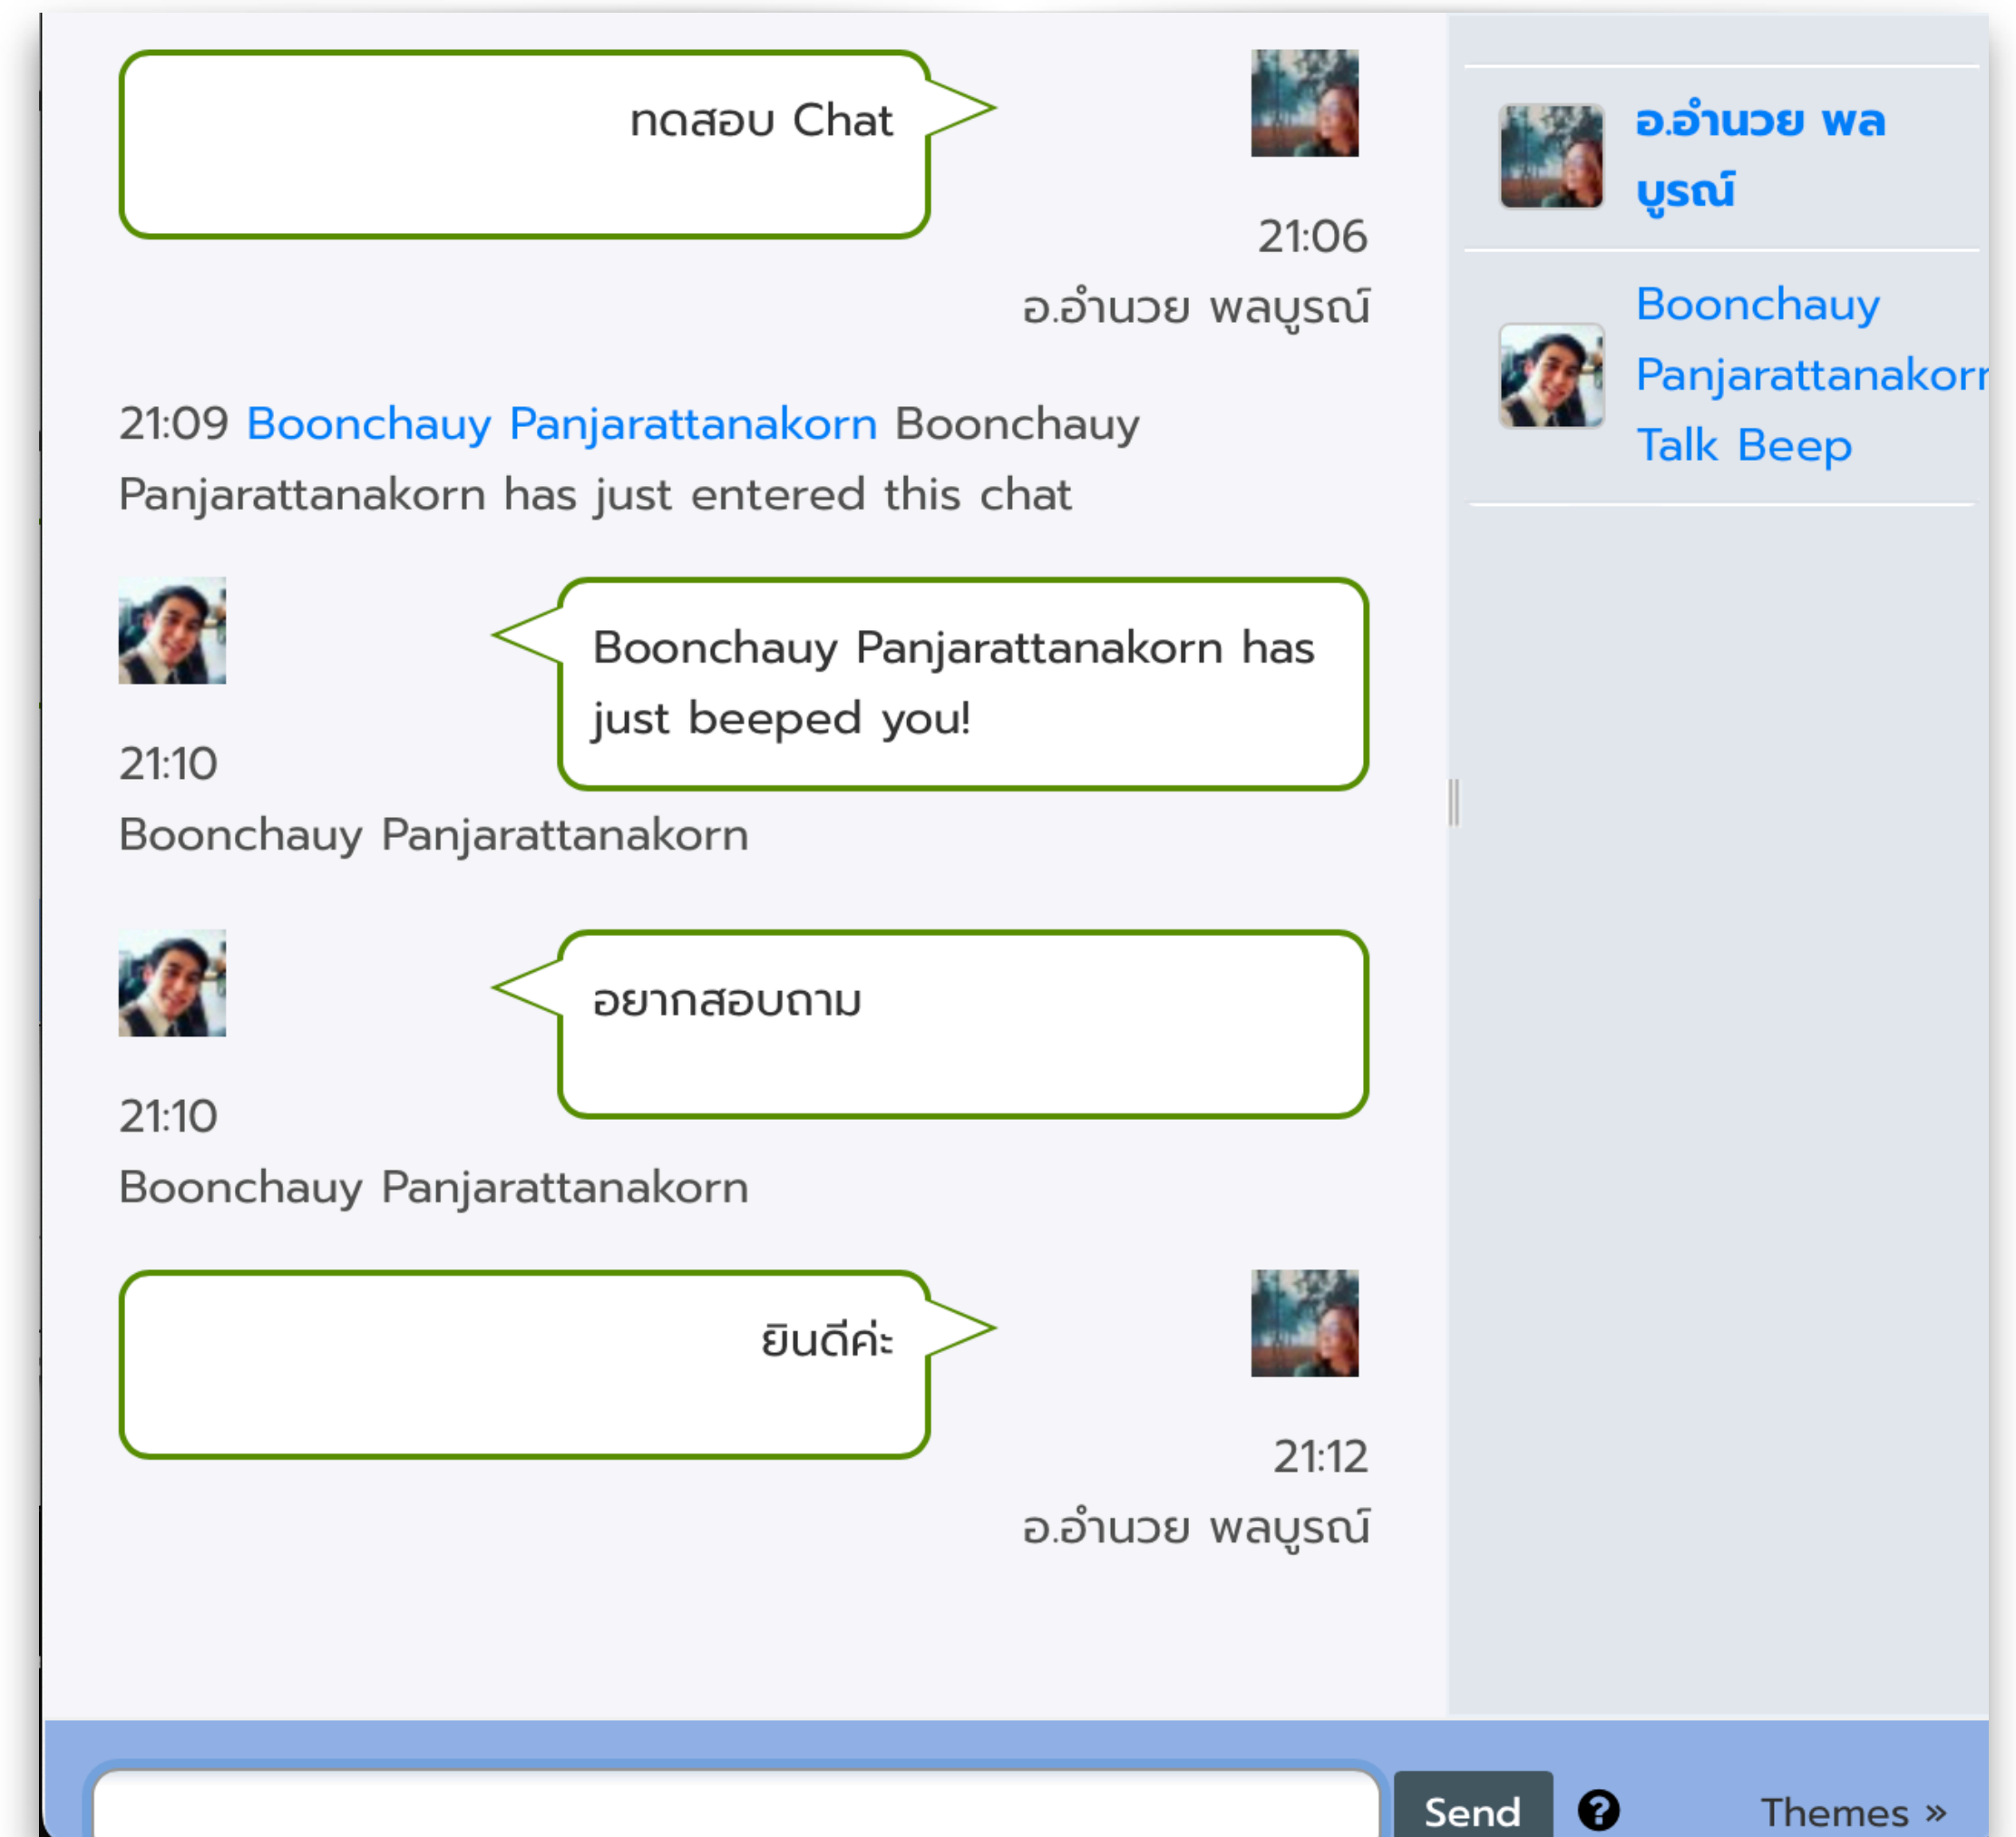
ทดสอบ Chat

21:06

อ.อำนวย พลบูรณ์

21:09 Boonchauy Panjarattanakorn Boonchauy Panjarattanakorn has just entered this chat

Boonchauy Panjarattanakorn has just beeped you!

21:10

Boonchauy Panjarattanakorn

อยากสอบถาม

21:10

Boonchauy Panjarattanakorn

ยินดีค่ะ

21:12

อ.อำนวย พลบูรณ์

อ.อำนวย พลบูรณ์

Boonchauy Panjarattanakorn

Talk Beep

Send

Themes »